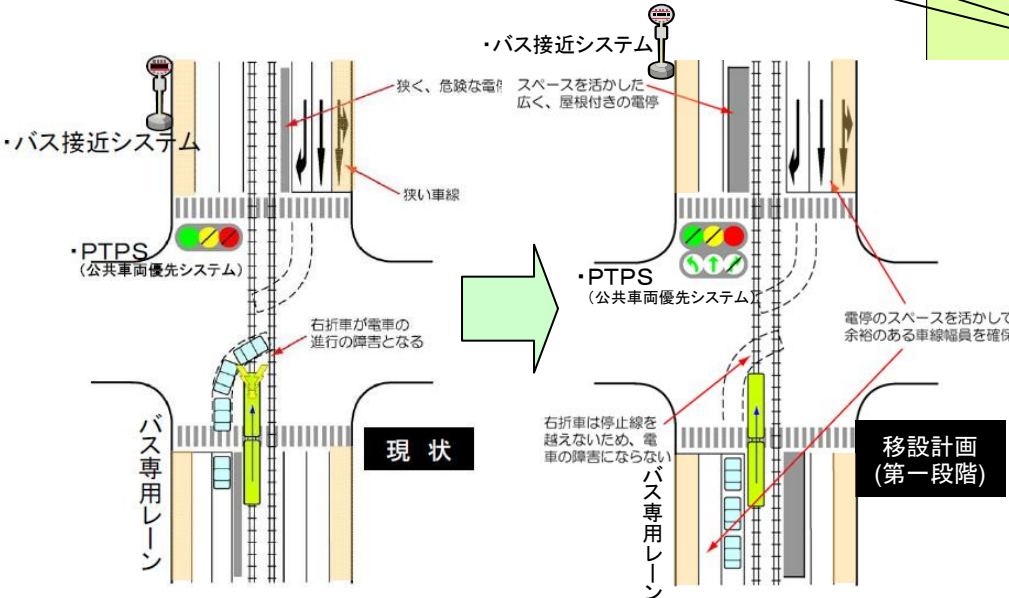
・バス接近システム

狭く、危険な電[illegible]

狭い車線

・PTPS
（公共車両優先システム）

右折車が電車の進行の障害となる

バス専用レーン

現　状

・バス接近システム

スペースを活かした広く、屋根付きの電停

・PTPS
（公共車両優先システム）

電停のスペースを活かして余裕のある車線幅員を確保

右折車は停止線を越えないため、電車の障害にならない

バス専用レーン

移設計画
(第一段階)